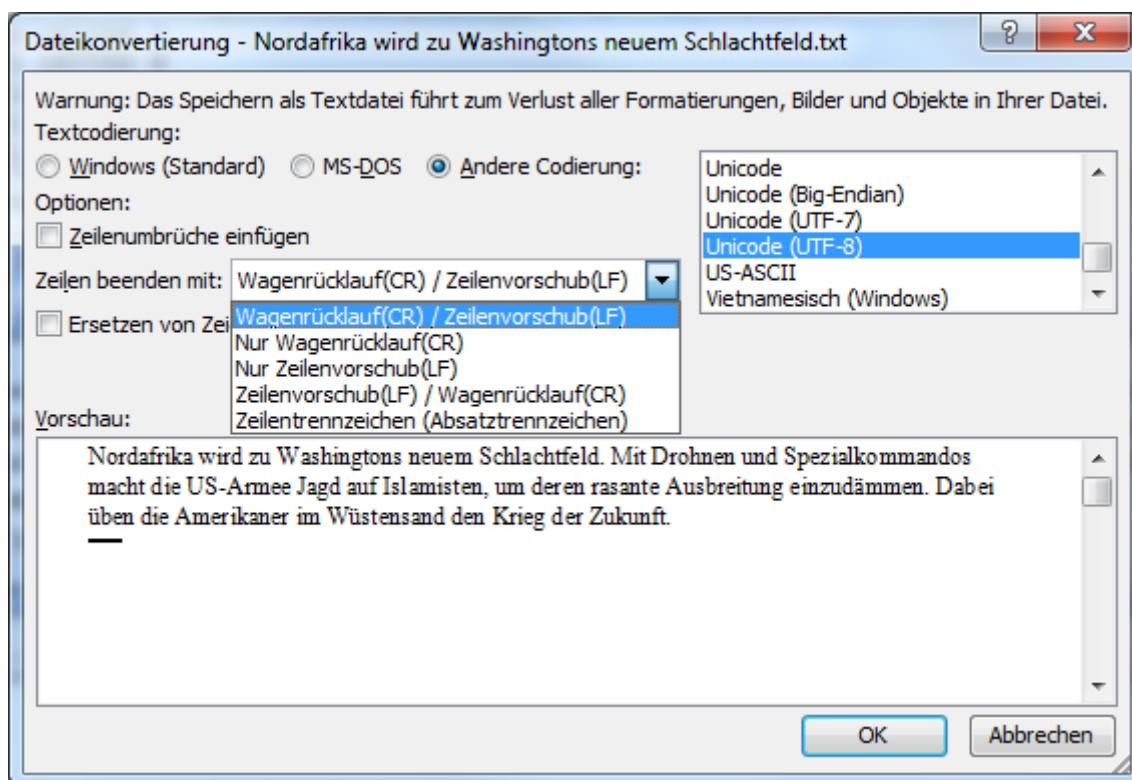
Dateikonvertierung - Nordafrika wird zu Washingtons neuem Schlachtfeld.txt

?

X

Warnung: Das Speichern als Textdatei führt zum Verlust aller Formatierungen, Bilder und Objekte in Ihrer Datei.

Textcodierung:

Windows (Standard)

MS-DOS

Andere Codierung:

Unicode
Unicode (Big-Endian)
Unicode (UTF-7)
Unicode (UTF-8)
US-ASCII
Vietnamesisch (Windows)

Optionen:

Zeilenumbrüche einfügen

Zeilen beenden mit: Wagenrücklauf(CR) / Zeilenvorschub(LF)

Ersetzen von Zei

Wagenrücklauf(CR) / Zeilenvorschub(LF)
Nur Wagenrücklauf(CR)
Nur Zeilenvorschub(LF)
Zeilenvorschub(LF) / Wagenrücklauf(CR)
Zeilentrennzeichen (Absatztrennzeichen)

Vorschau:

Nordafrika wird zu Washingtons neuem Schlachtfeld. Mit Drohnen und Spezialkommandos macht die US-Armee Jagd auf Islamisten, um deren rasante Ausbreitung einzudämmen. Dabei üben die Amerikaner im Wüstensand den Krieg der Zukunft.

OK

Abbrechen